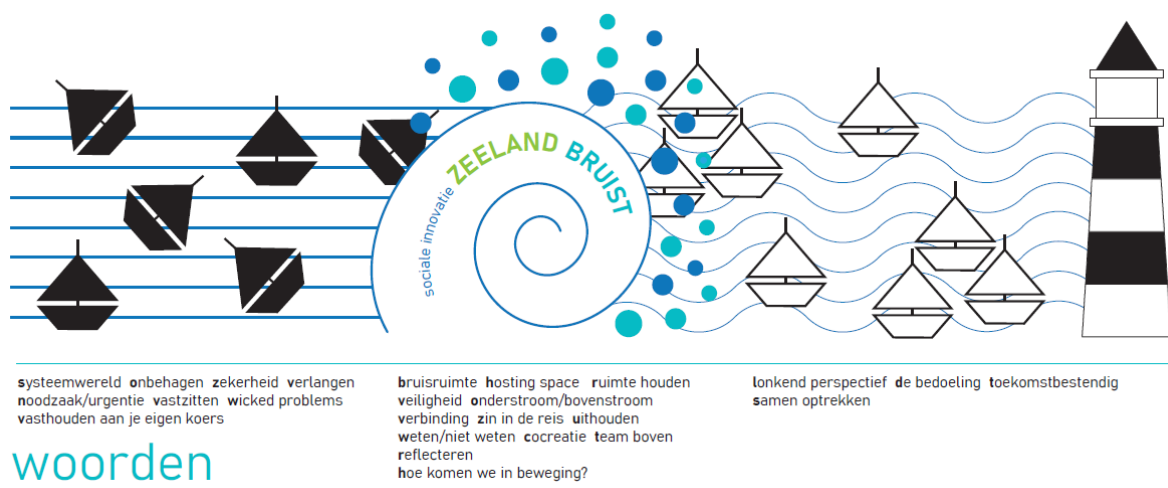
sociale innovatie ZEELAND BRUIST

systeemwereld onbehagen zekerheid verlangen
noodzaak/urgentie vastzitten wicked problems
vasthouden aan je eigen koers

woorden

bruisruimte hosting space ruimte houden
veiligheid onderstroom/bovenstroom
verbinding zin in de reis uithouden
weten/niet weten cocreatie team boven
reflecteren
hoe komen we in beweging?

lonkend perspectief de bedoeling toekomstbestendig
samen optrekken